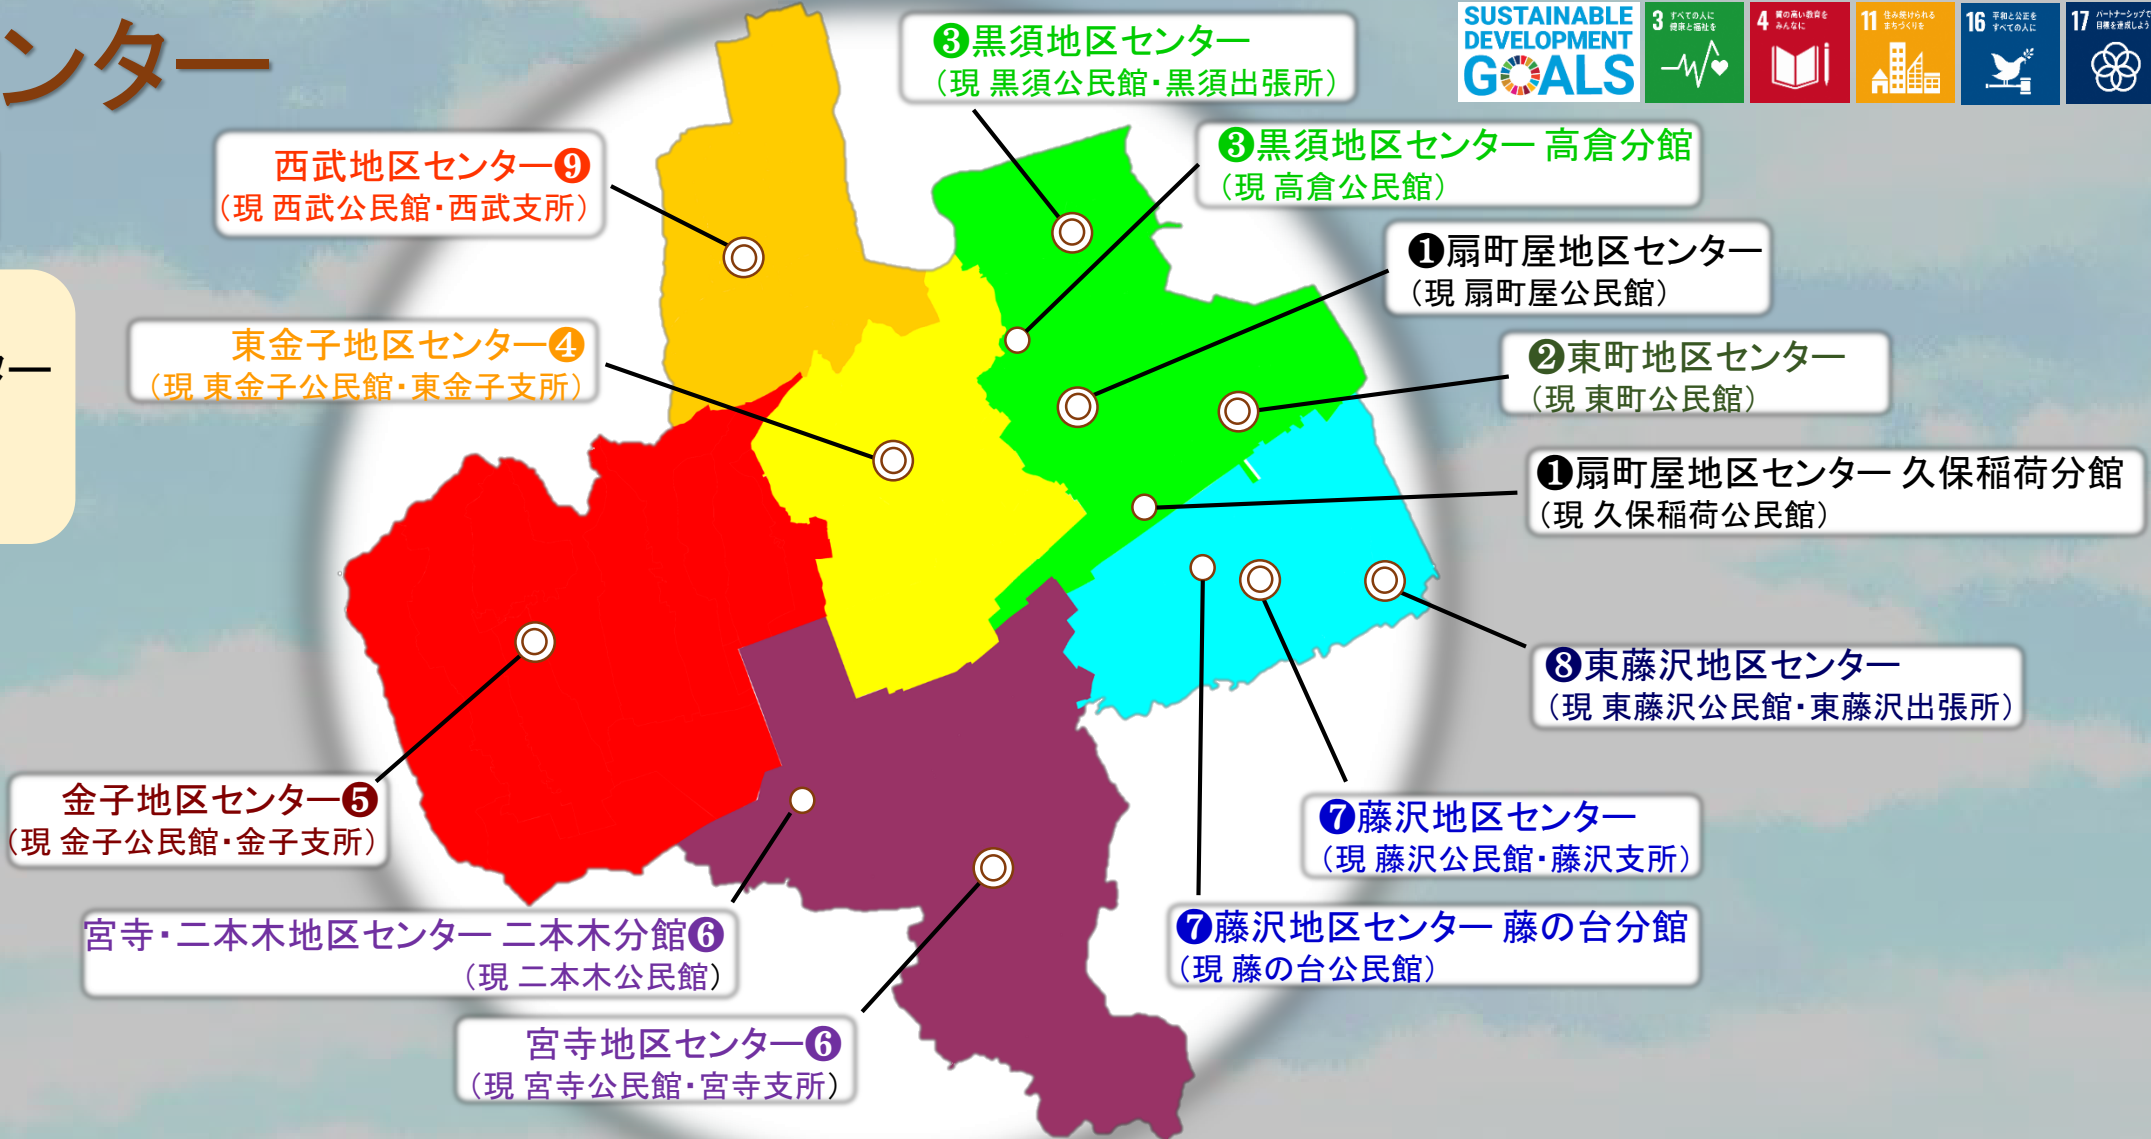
ンター

ター

SUSTAINABLE DEVELOPMENT GOALS

3 すべての人に健康と福祉を

4 質の高い教育をみんなに

11 住み続けられるまちづくりを

16 平和と公正をすべての人に

17 パートナーシップで目標を達成しよう

❸黒須地区センター
（現 黒須公民館・黒須出張所）

西武地区センター❾
（現 西武公民館・西武支所）

❸黒須地区センター 高倉分館
（現 高倉公民館）

❶扇町屋地区センター
（現 扇町屋公民館）

東金子地区センター❹
（現 東金子公民館・東金子支所）

❷東町地区センター
（現 東町公民館）

❶扇町屋地区センター 久保稲荷分館
（現 久保稲荷公民館）

❽東藤沢地区センター
（現 東藤沢公民館・東藤沢出張所）

金子地区センター❺
（現 金子公民館・金子支所）

❼藤沢地区センター
（現 藤沢公民館・藤沢支所）

宮寺・二本木地区センター 二本木分館❻
（現 二本木公民館）

❼藤沢地区センター 藤の台分館
（現 藤の台公民館）

宮寺地区センター❻
（現 宮寺公民館・宮寺支所）